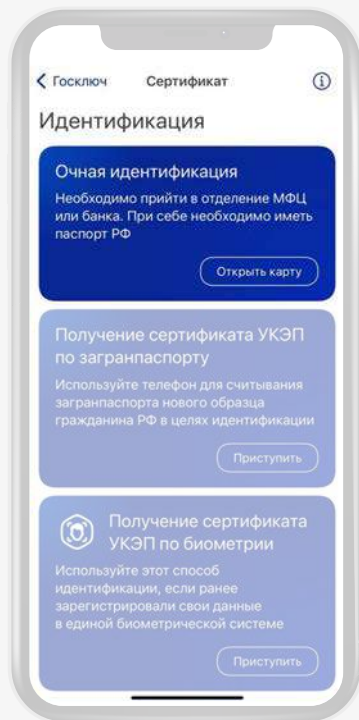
< Госключ Сертификат ⓘ

Идентификация

Очная идентификация

Необходимо прийти в отделение МФЦ или банка. При себе необходимо иметь паспорт РФ

Открыть карту

Получение сертификата УКЭП по загранпаспорту

Используйте телефон для считывания загранпаспорта нового образца гражданина РФ в целях идентификации

Приступить

Получение сертификата УКЭП по биометрии

Используйте этот способ идентификации, если ранее зарегистрировали свои данные в единой биометрической системе

Приступить